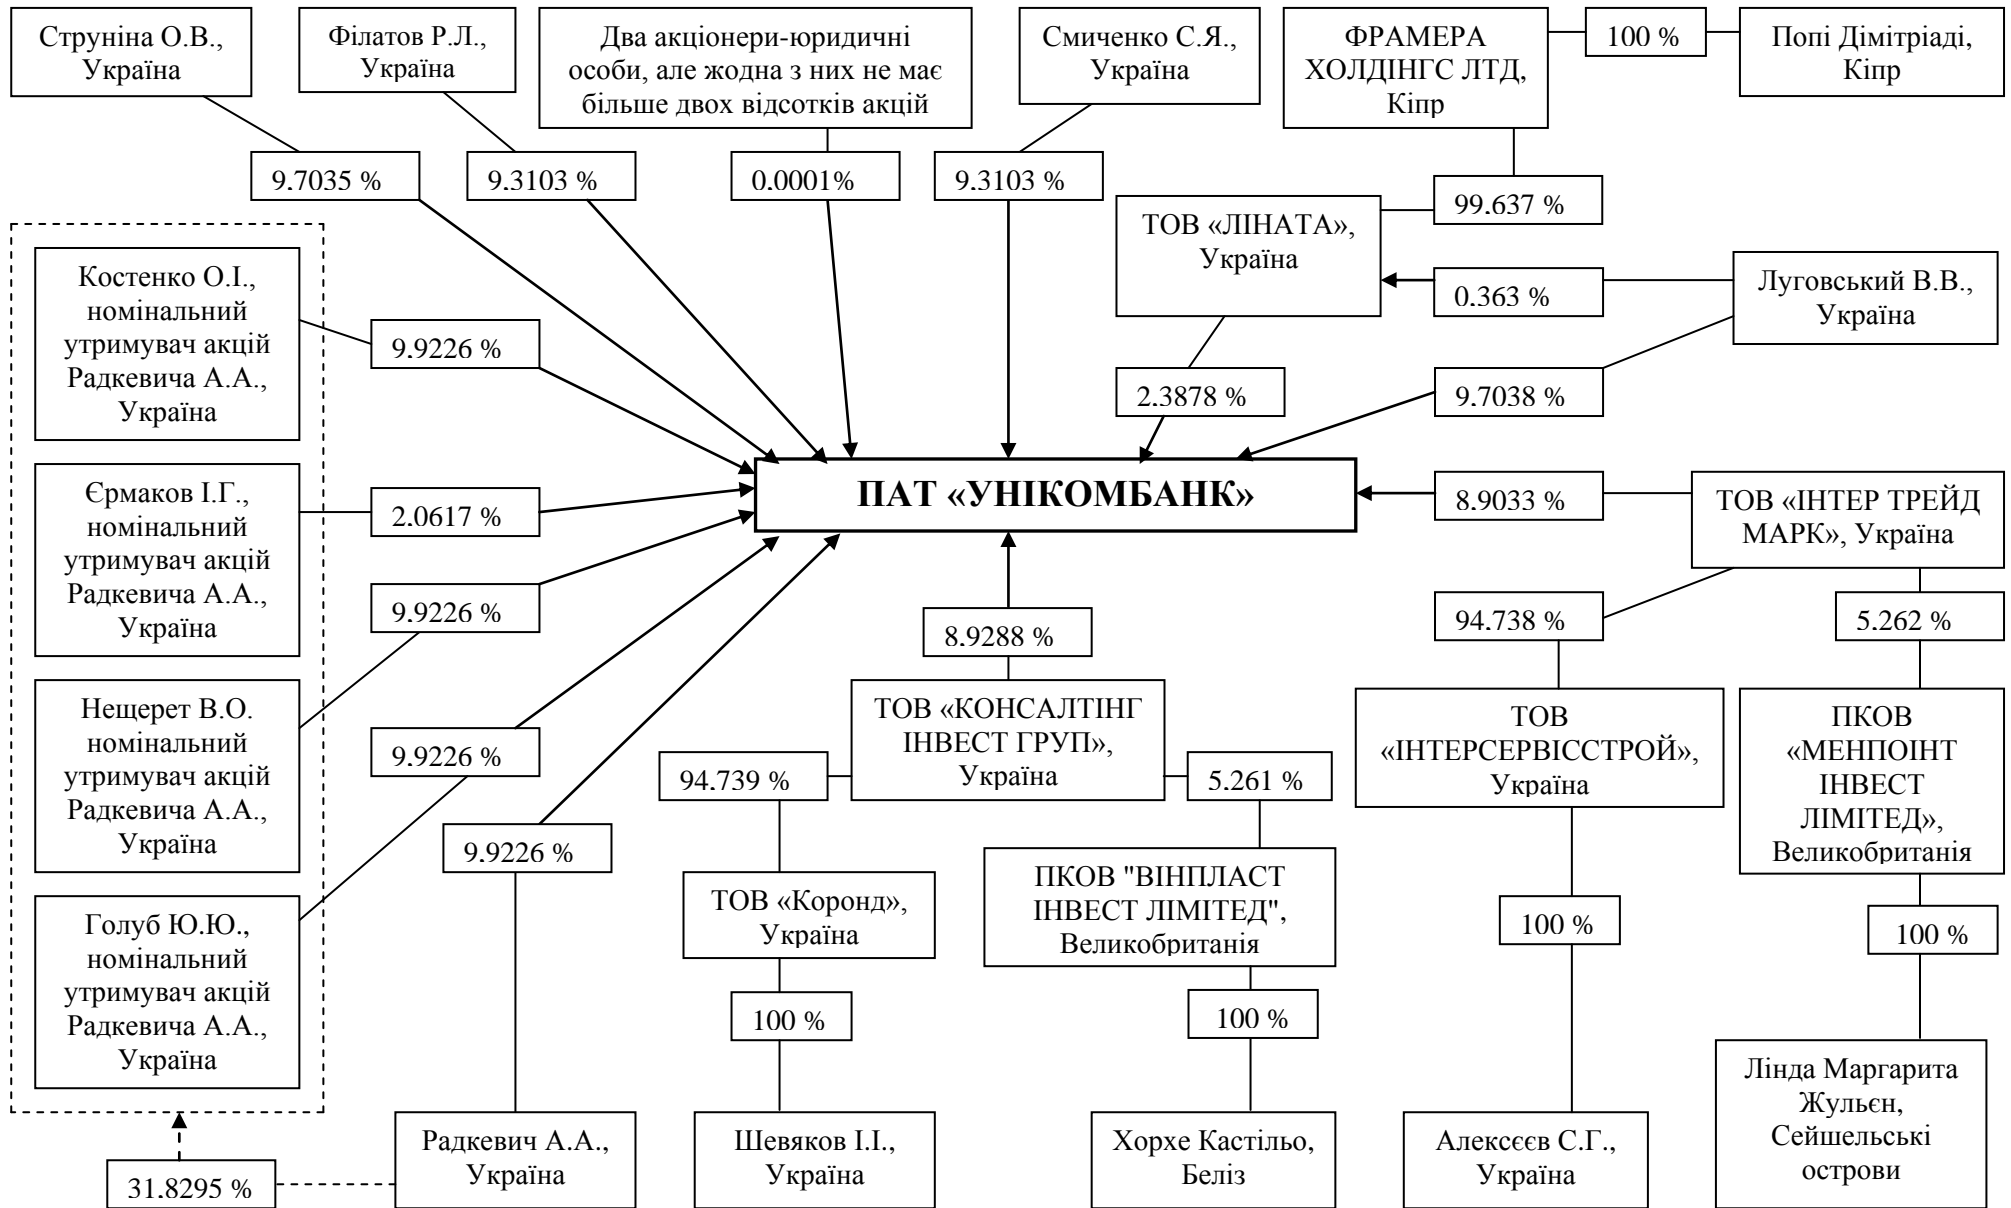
Струніна О.В., Україна

Філатов Р.Л., Україна

Два акціонери-юридичні особи, але жодна з них не має більше двох відсотків акцій

Смиченко С.Я., Україна

ФРАМЕРА ХОЛДІНГС ЛТД, Кіпр

100 %

Попі Дімітріаді, Кіпр

9.7035 %

9.3103 %

0.0001%

9.3103 %

99.637 %

ТОВ «ЛІНАТА», Україна

0.363 %

Луговський В.В., Україна

Костенко О.І., номінальний утримувач акцій Радкевича А.А., Україна

9.9226 %

2.3878 %

9.7038 %

Єрмаков І.Г., номінальний утримувач акцій Радкевича А.А., Україна

2.0617 %

ПАТ «УНІКОМБАНК»

8.9033 %

ТОВ «ІНТЕР ТРЕЙД МАРК», Україна

9.9226 %

8.9288 %

94.738 %

5.262 %

Нещерет В.О. номінальний утримувач акцій Радкевича А.А., Україна

9.9226 %

ТОВ «КОНСАЛТІНГ ІНВЕСТ ГРУП», Україна

94.739 %

5.261 %

ТОВ «ІНТЕРСЕРВІССТРОЙ», Україна

ПКОВ «МЕНПОІНТ ІНВЕСТ ЛІМІТЕД», Великобританія

9.9226 %

Голуб Ю.Ю., номінальний утримувач акцій Радкевича А.А., Україна

ТОВ «Коронд», Україна

ПКОВ "ВІНПЛАСТ ІНВЕСТ ЛІМІТЕД", Великобританія

100 %

100 %

100 %

100 %

Лінда Маргарита Жульєн, Сейшельські острови

31.8295 %

Радкевич А.А., Україна

Шевяков І.І., Україна

Хорхе Кастільо, Беліз

Алексєєв С.Г., Україна